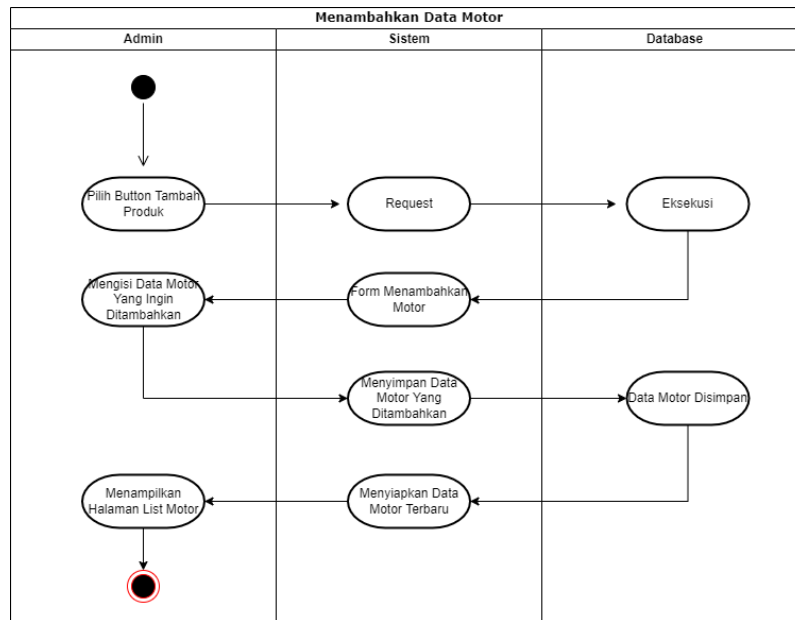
Menambahkan Data Motor

Admin

Sistem

Database

Pilih Button Tambah Produk

Request

Eksekusi

Mengisi Data Motor Yang Ingin Ditambahkan

Form Menambahkan Motor

Menyimpan Data Motor Yang Ditambahkan

Data Motor Disimpan

Menampilkan Halaman List Motor

Menyiapkan Data Motor Terbaru